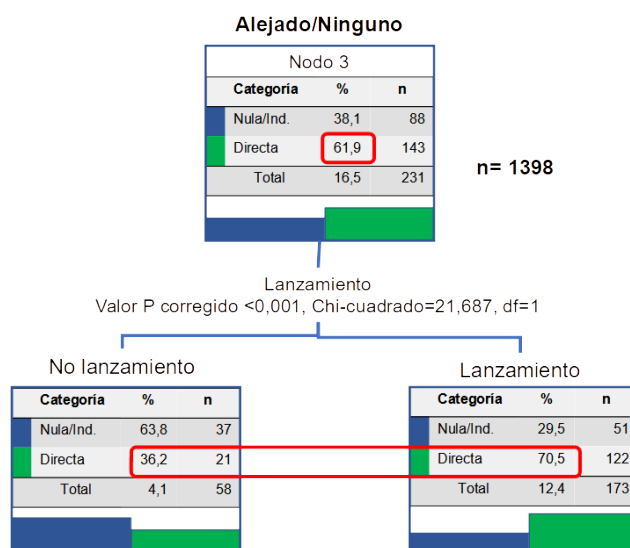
Alejado/Ninguno

Nodo 3

| Categoría | % | n |
|---|---|---|
| Nula/Ind. | 38,1 | 88 |
| Directa | 61,9 | 143 |
| Total | 16,5 | 231 |

n= 1398

Lanzamiento
Valor P corregido <0,001, Chi-cuadrado=21,687, df=1

No lanzamiento

| Categoría | % | n |
|---|---|---|
| Nula/Ind. | 63,8 | 37 |
| Directa | 36,2 | 21 |
| Total | 4,1 | 58 |

Lanzamiento

| Categoría | % | n |
|---|---|---|
| Nula/Ind. | 29,5 | 51 |
| Directa | 70,5 | 122 |
| Total | 12,4 | 173 |